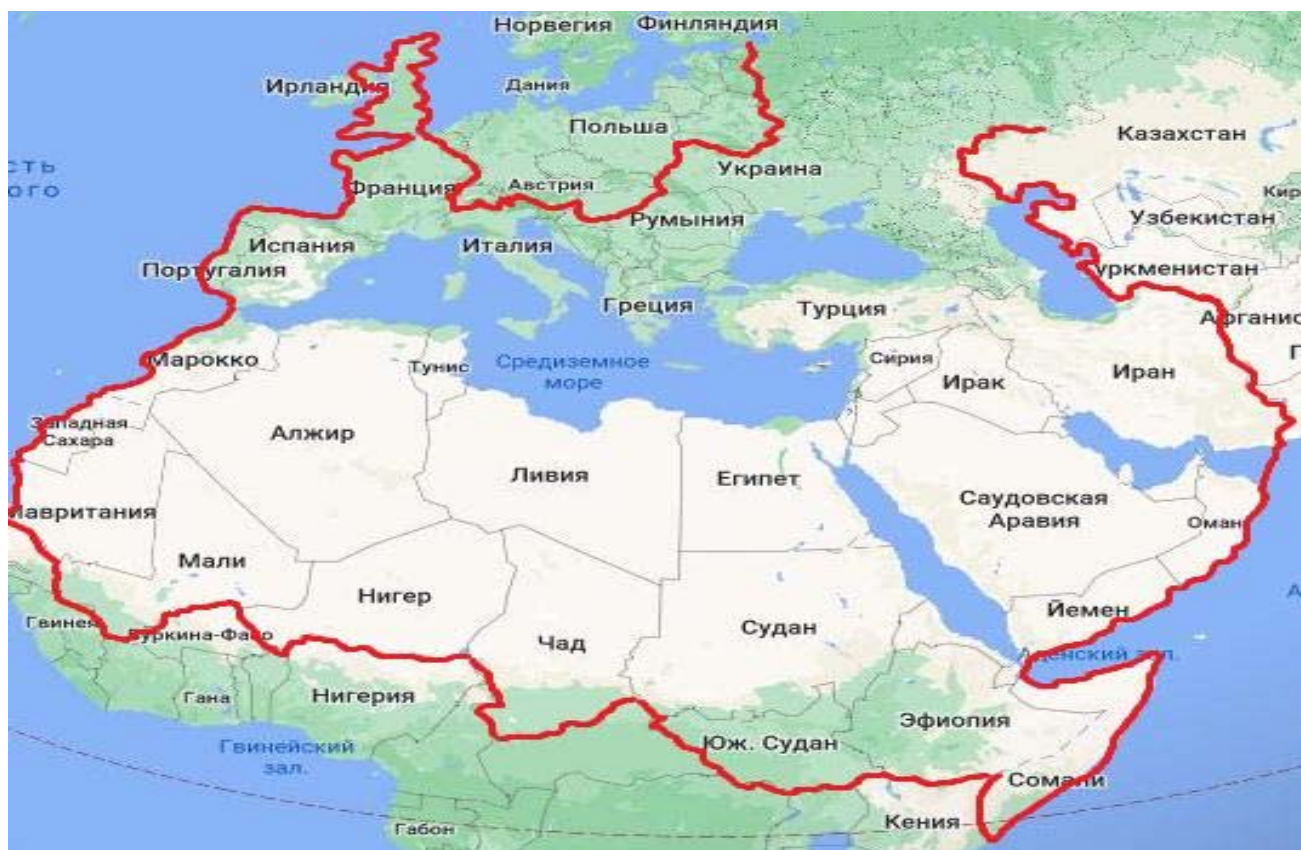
Норвегия Финляндия
Ирландия
Дания
Польша
Казахстан
сть
ого
Франция
Австрия
Украина
Кир
Румыния
Узбекистан
Испания
Италия
Португалия
уркменистан
Греция
Турция
Афганис
Марокко
Тунис
Средиземное море
Сирия
Ирак
Иран
Западная Сахара
Алжир
Ливия
Египет
Саудовская Аравия
Оман
авритания
Мали
Нигер
Йемен
Гвинея
уркина-Фасо
Чад
Судан
Аденский зал.
Гана
Нигерия
Эфиопия
Гвинейский зал.
Юж. Судан
Сомали
Габон
Кения